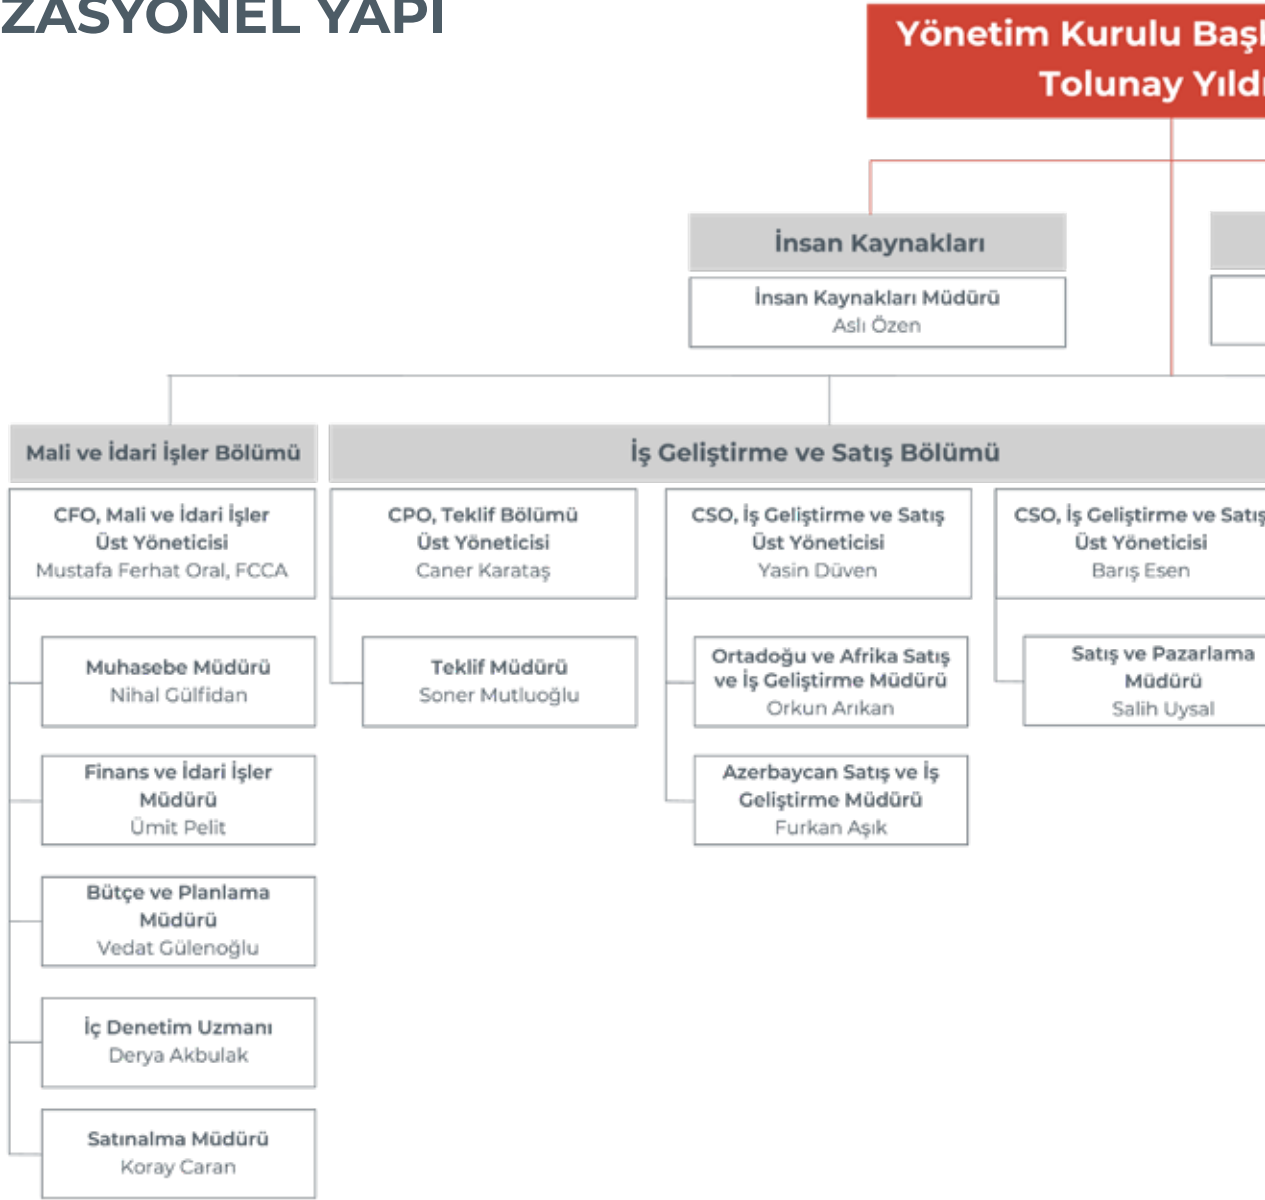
ZASYONEL YAPI

Yönetim Kurulu Başk
Tolunay Yıldı

İnsan Kaynakları

İnsan Kaynakları Müdürü
Aslı Özen

Mali ve İdari İşler Bölümü

İş Geliştirme ve Satış Bölümü

CFO, Mali ve İdari İşler Üst Yöneticisi
Mustafa Ferhat Oral, FCCA

CPO, Teklif Bölümü Üst Yöneticisi
Caner Karataş

CSO, İş Geliştirme ve Satış Üst Yöneticisi
Yasin Düven

CSO, İş Geliştirme ve Satış Üst Yöneticisi
Barış Esen

Muhasebe Müdürü
Nihal Gülfidan

Teklif Müdürü
Soner Mutluoğlu

Ortadoğu ve Afrika Satış ve İş Geliştirme Müdürü
Orkun Arıkan

Satış ve Pazarlama Müdürü
Salih Uysal

Finans ve İdari İşler Müdürü
Ümit Pelit

Azerbaycan Satış ve İş Geliştirme Müdürü
Furkan Aşık

Bütçe ve Planlama Müdürü
Vedat Gülenoğlu

İç Denetim Uzmanı
Derya Akbulak

Satınalma Müdürü
Koray Caran